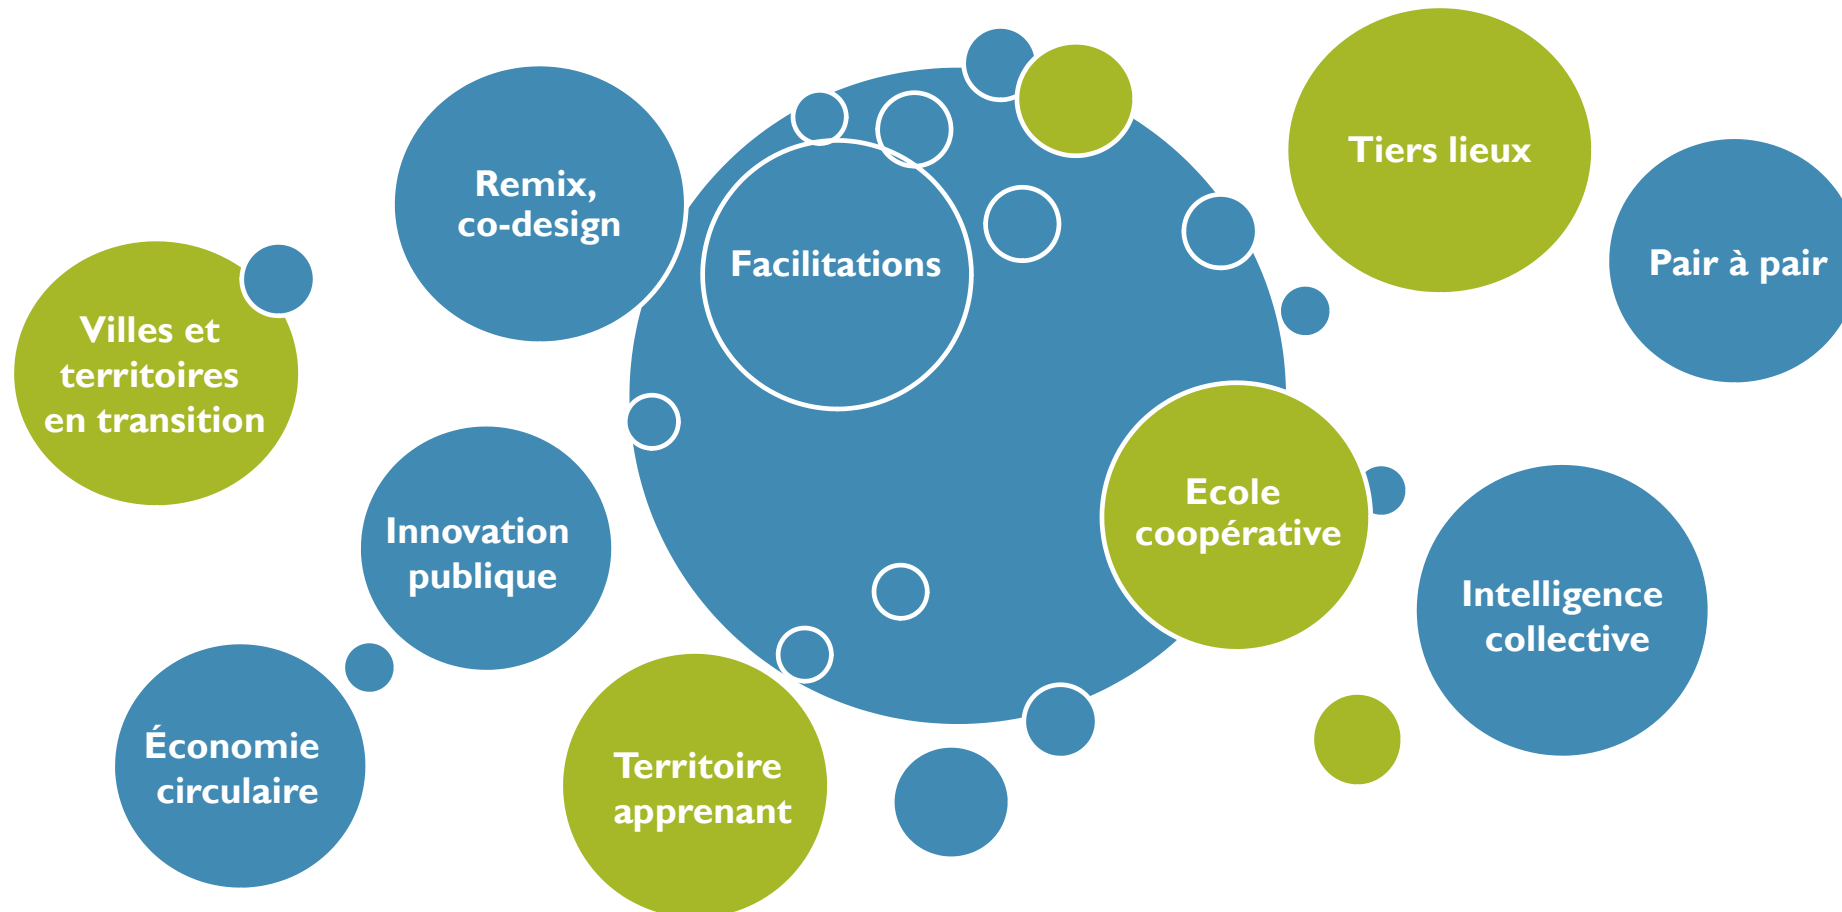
Remix, co-design

Facilitations

Tiers lieux

Pair à pair

Villes et territoires en transition

Innovation publique

Ecole coopérative

Intelligence collective

Économie circulaire

Territoire apprenant